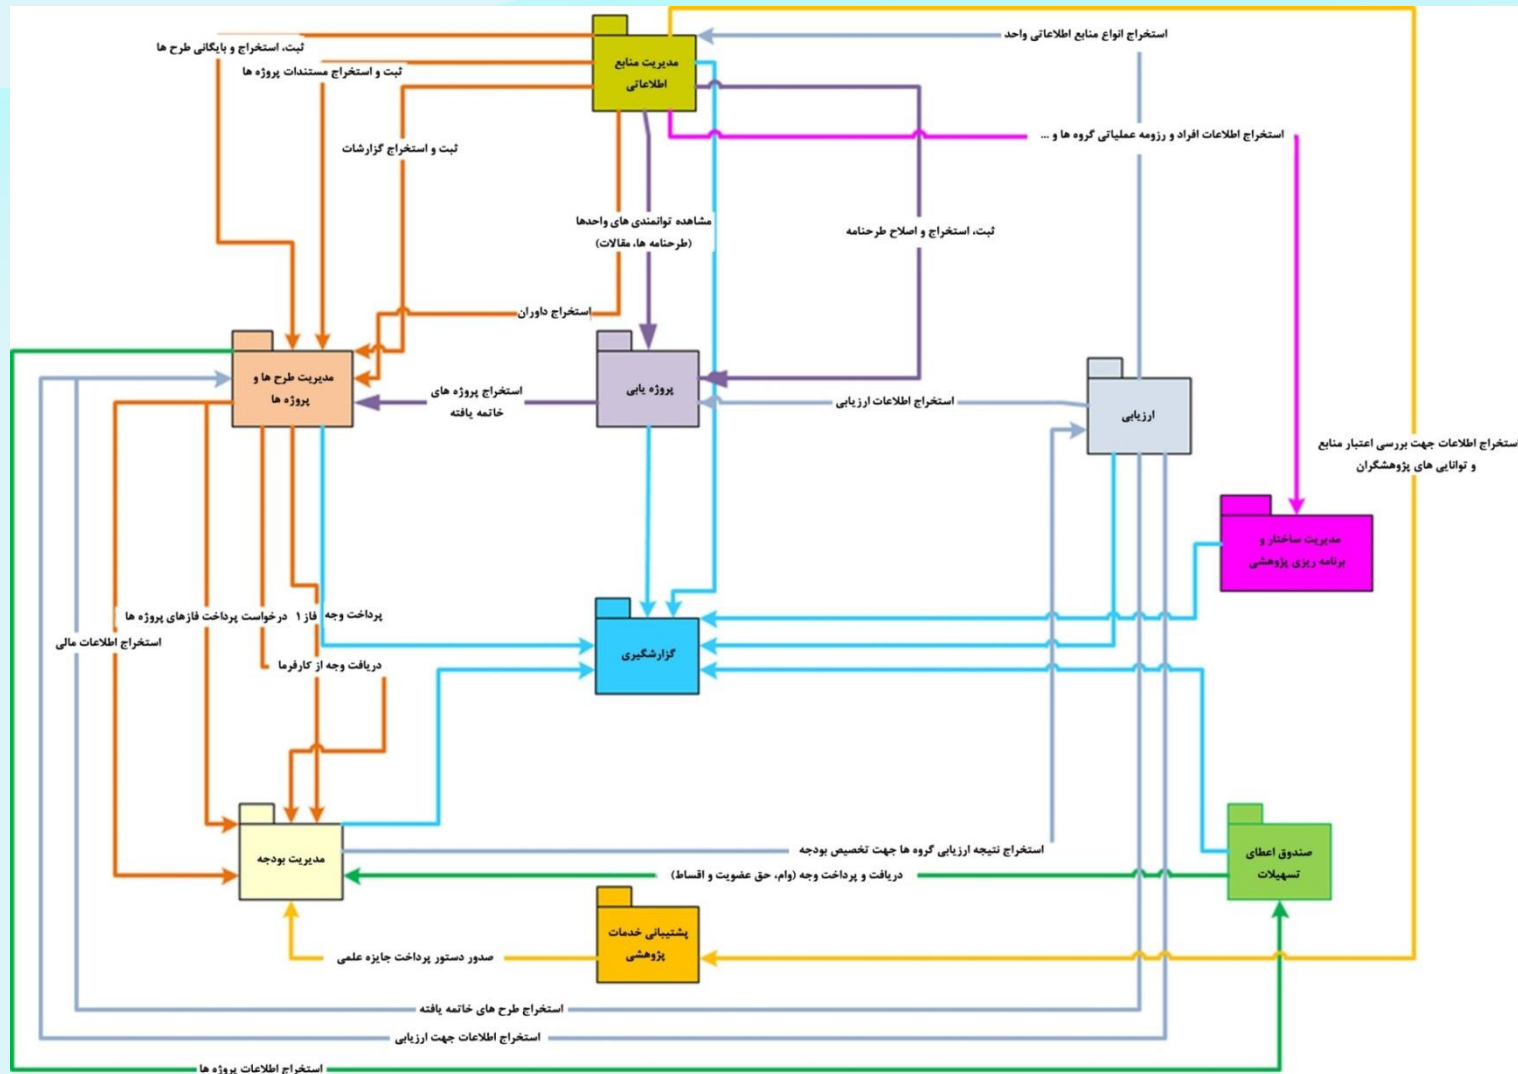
مدیریت منابع اطلاعاتی

استخراج انواع منابع اطلاعاتی واحد

ثبت، استخراج و بایگانی طرح ها

ثبت و استخراج مستندات پروژه ها

ثبت و استخراج گزارشات

استخراج اطلاعات افراد و رزومه عملیاتی گروه ها و ...

مشاهده توانمندی های واحدها (طرحنامه ها، مقالات)

ثبت، استخراج و اصلاح طرحنامه

استخراج داوران

مدیریت طرح ها و پروژه ها

پروژه یابی

ارزیابی

استخراج پروژه های خاتمه یافته

استخراج اطلاعات ارزیابی

استخراج اطلاعات جهت بررسی اعتبار منابع و توانایی های پژوهشگران

مدیریت ساختار و برنامه ریزی پژوهشی

پرداخت وجه

فاز ۱ درخواست پرداخت فازهای پروژه ها

استخراج اطلاعات مالی

گزارشگیری

دریافت وجه از کارفرما

مدیریت بودجه

استخراج نتیجه ارزیابی گروه ها جهت تخصیص بودجه

دریافت و پرداخت وجه (وام، حق عضویت و اقساط)

صندوق اعطای تسهیلات

پشتیبانی خدمات پژوهشی

صدور دستور پرداخت جایزه علمی

استخراج طرح های خاتمه یافته

استخراج اطلاعات جهت ارزیابی

استخراج اطلاعات پروژه ها